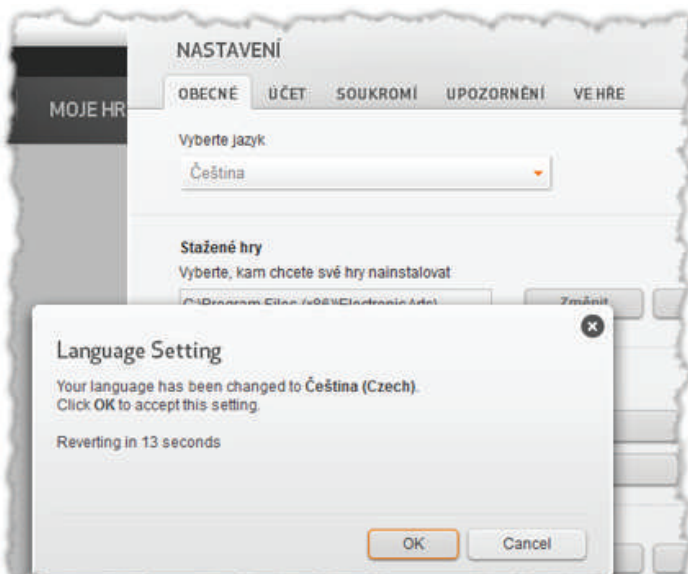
MOJE HR

NASTAVENÍ

OBECNÉ ÚČET SOUKROMÍ UPOZORNĚNÍ VE HŘE

Vyberte jazyk

Čeština

Stažené hry

Vyberte, kam chcete své hry nainstalovat

C:\Program Files (x86)\Electronic Arts\

Změnit

Language Setting

Your language has been changed to **Čeština (Czech)**.
Click **OK** to accept this setting.

Reverting in 13 seconds

OK

Cancel